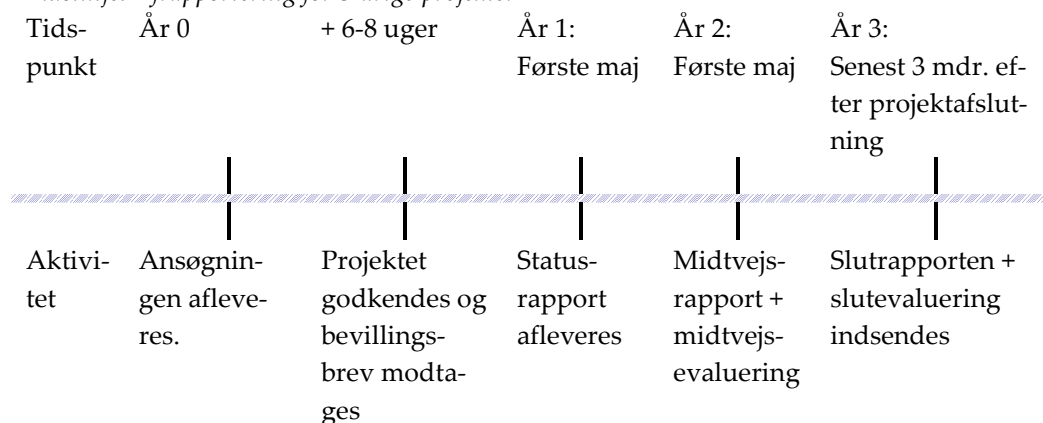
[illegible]

| Tidspunkt | År 0 | + 6-8 uger | År 1: Første maj | År 2: Første maj | År 3: Senest 3 mdr. efter projektafslutning |
|---|---|---|---|---|---|
| Aktivitet | Ansøgningen afleveres. | Projektet godkendes og bevillingsbrev modtages | Statusrapport afleveres | Midtvejsrapport + midtvejsevaluering | Slutrapporten + slutevaluering indsendes |